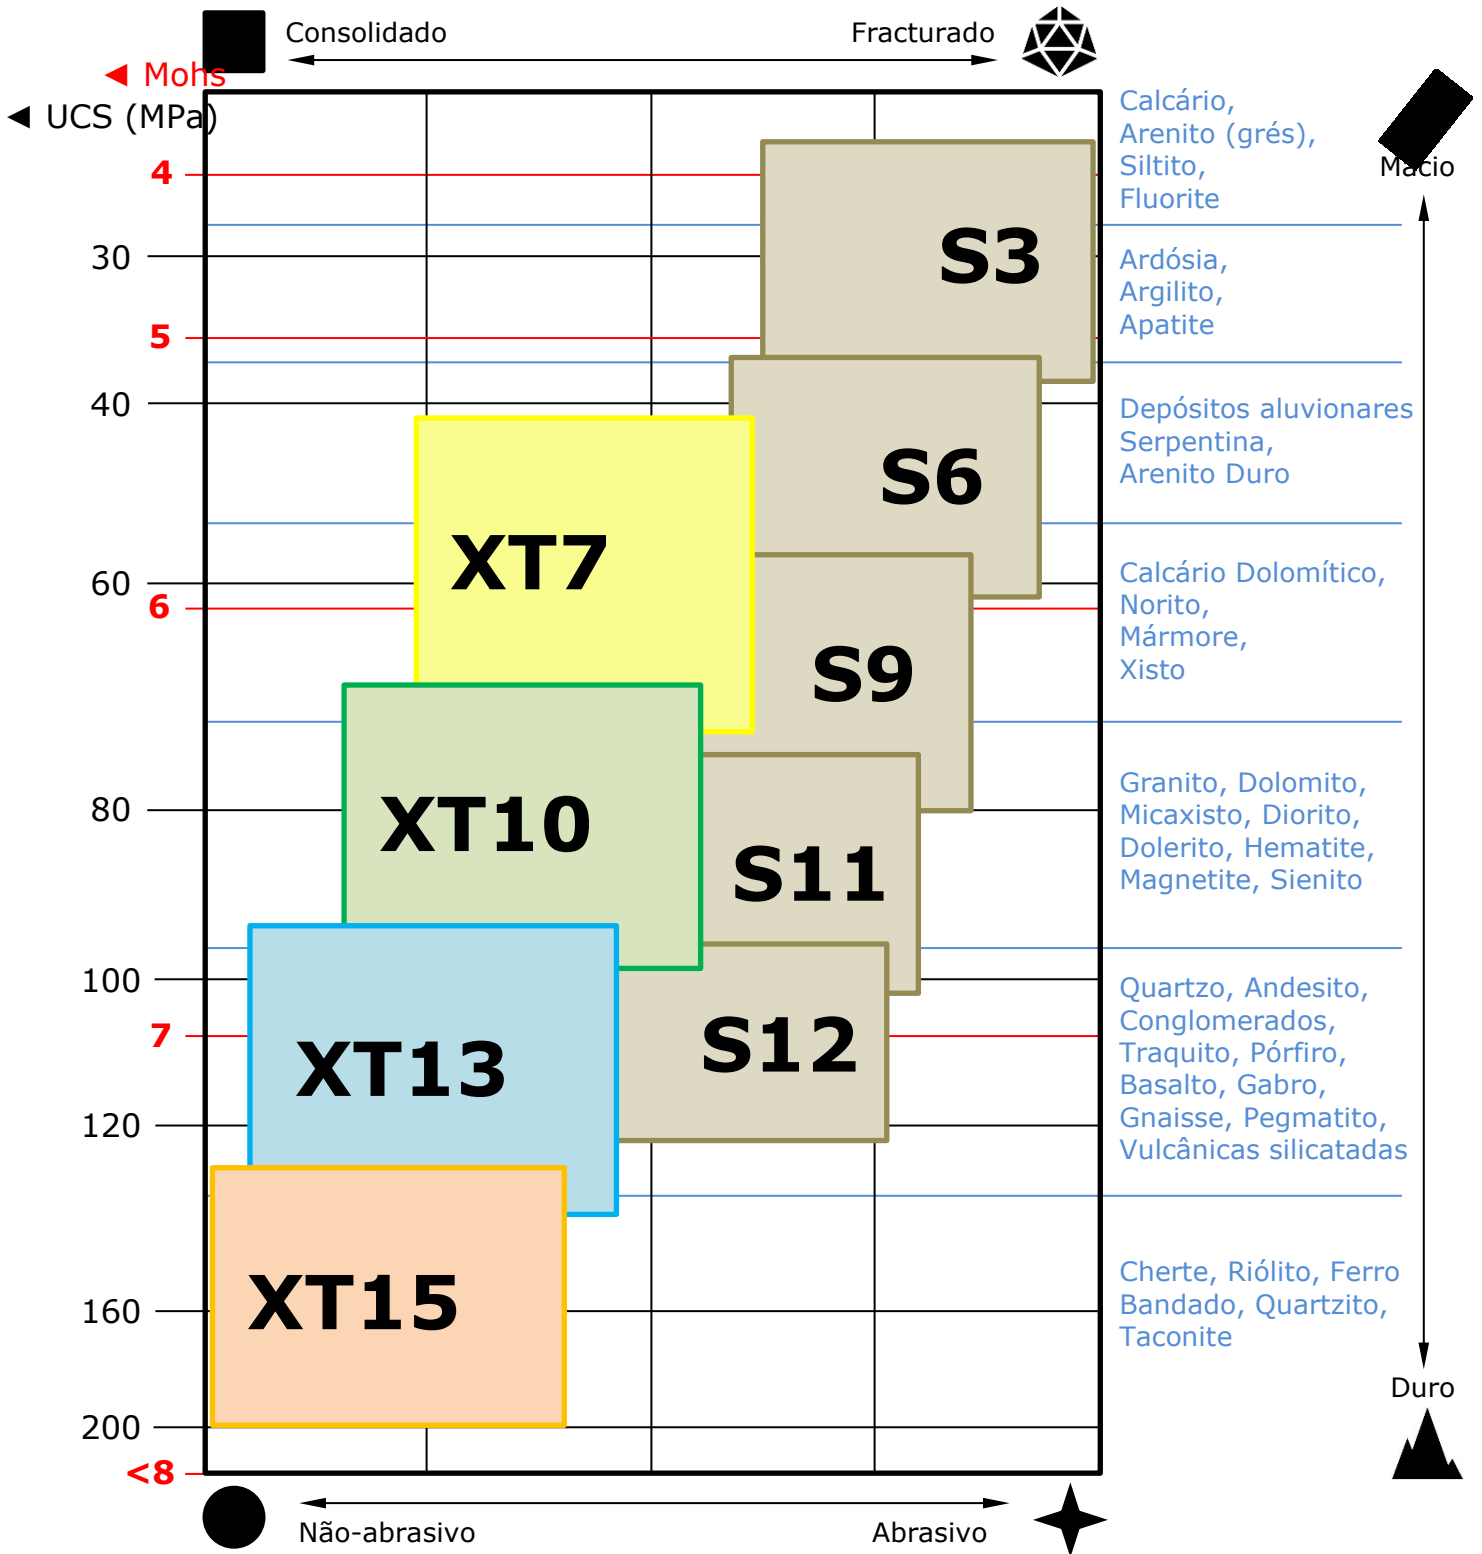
Consolidado Fracturado

◀ Mohs
◀ UCS (MPa)

4
30
5
40
60
6
80
100
7
120
160
200
<8

S3
S6
XT7
S9
XT10
S11
XT13
S12
XT15

Calcário, Arenito (grés), Siltito, Fluorite

Macio

Ardósia, Argilito, Apatite

Depósitos aluvionares Serpentina, Arenito Duro

Calcário Dolomítico, Norito, Mármore, Xisto

Granito, Dolomito, Micaxisto, Diorito, Dolerito, Hematite, Magnetite, Sienito

Quartzo, Andesito, Conglomerados, Traquito, Pórfiro, Basalto, Gabro, Gnaisse, Pegmatito, Vulcânicas silicatadas

Cherte, Riólito, Ferro Bandado, Quartzito, Taconite

Duro

Não-abrasivo Abrasivo